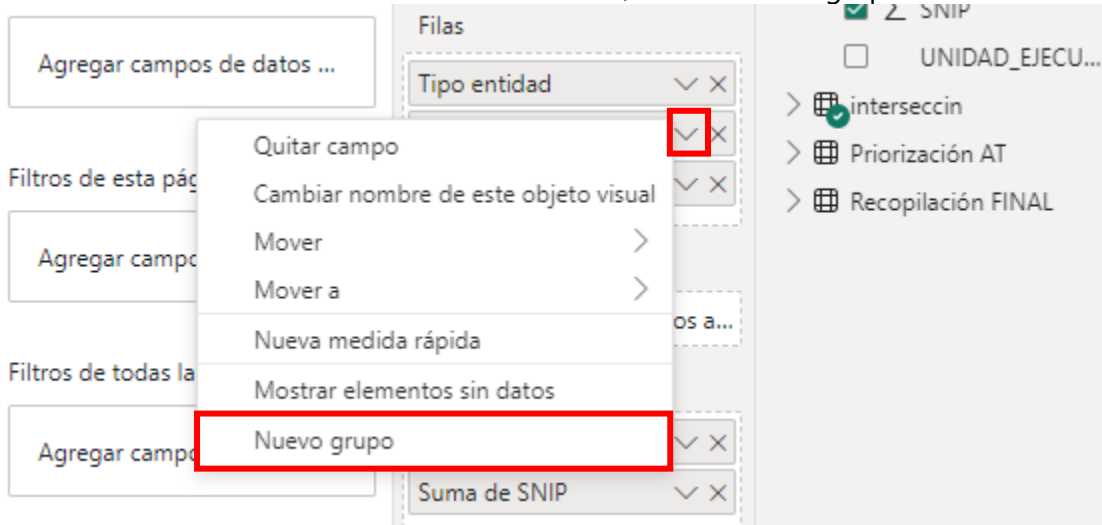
Agregar campos de datos ...

Filtros de esta pág

Agregar campo

Filtros de todas la

Agregar campo

Filas

Tipo entidad

Quitar campo

Cambiar nombre de este objeto visual

Mover

Mover a

Nueva medida rápida

Mostrar elementos sin datos

Nuevo grupo

os a...

Suma de SNIP

SNIP

UNIDAD_EJECU...

interseccin

Priorización AT

Recopilación FINAL